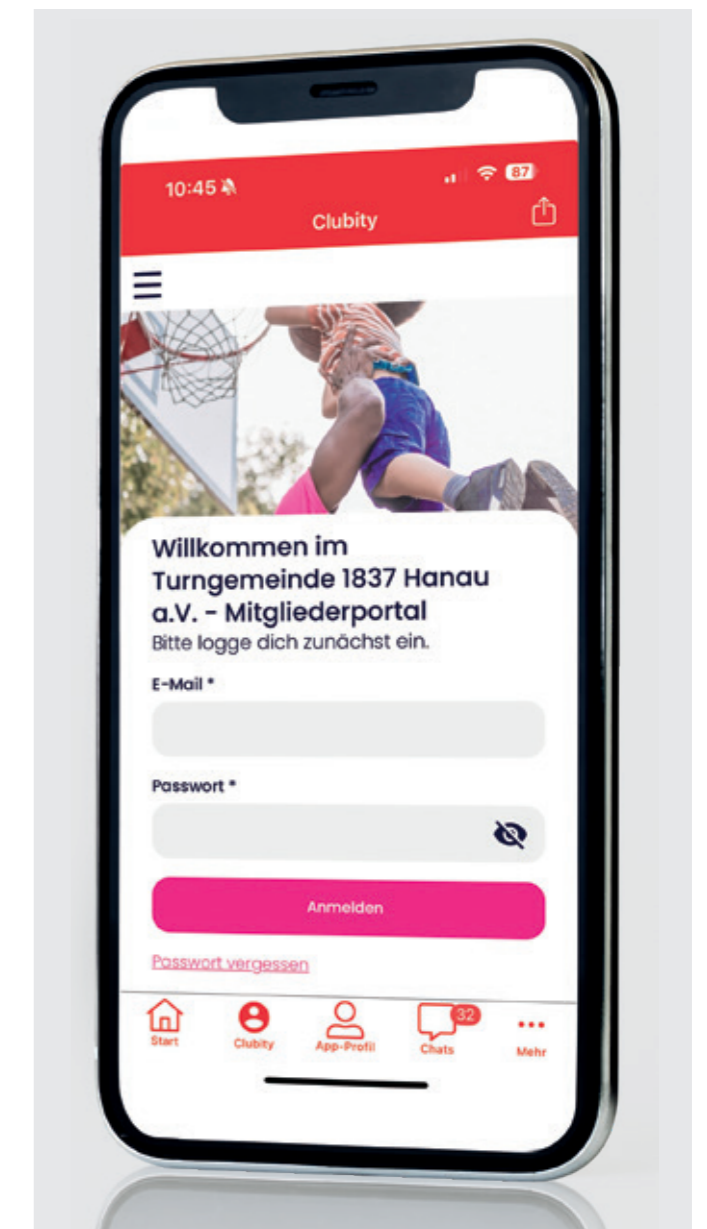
10:45

87

Clubity

Willkommen im Turngemeinde 1837 Hanau a.V. - Mitgliederportal

Bitte logge dich zunächst ein.

E-Mail *

Passwort *

Anmelden

Passwort vergessen

Start

Clubity

App-Profil

32

Chats

Mehr